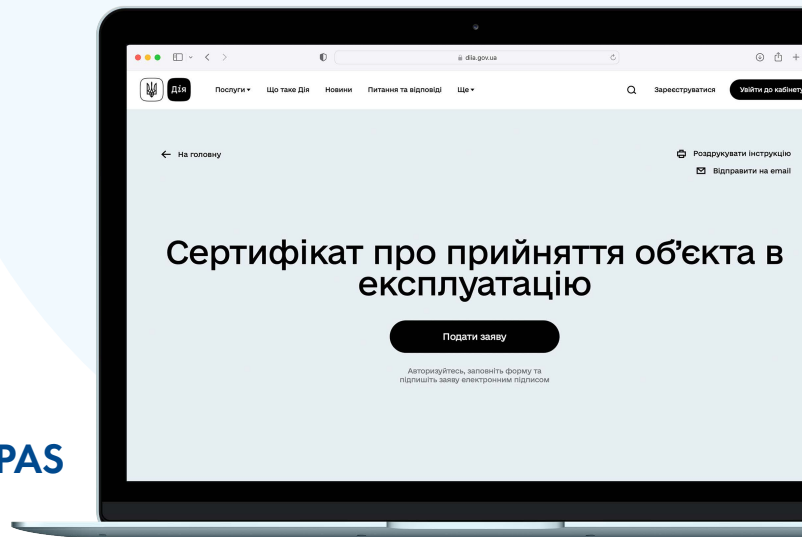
PAS

diia.gov.ua

Дія

Послуги ▾ Що таке Дія Новини Питання та відповіді Ще ▾

Зареєструватися Увійти до кабінету

← На головну

Роздрукувати інструкцію
Відправити на email

Сертифікат про прийняття об'єкта в експлуатацію

Подати заяву

Авторизуйтесь, заповніть форму та підпишіть заяву електронним підписом